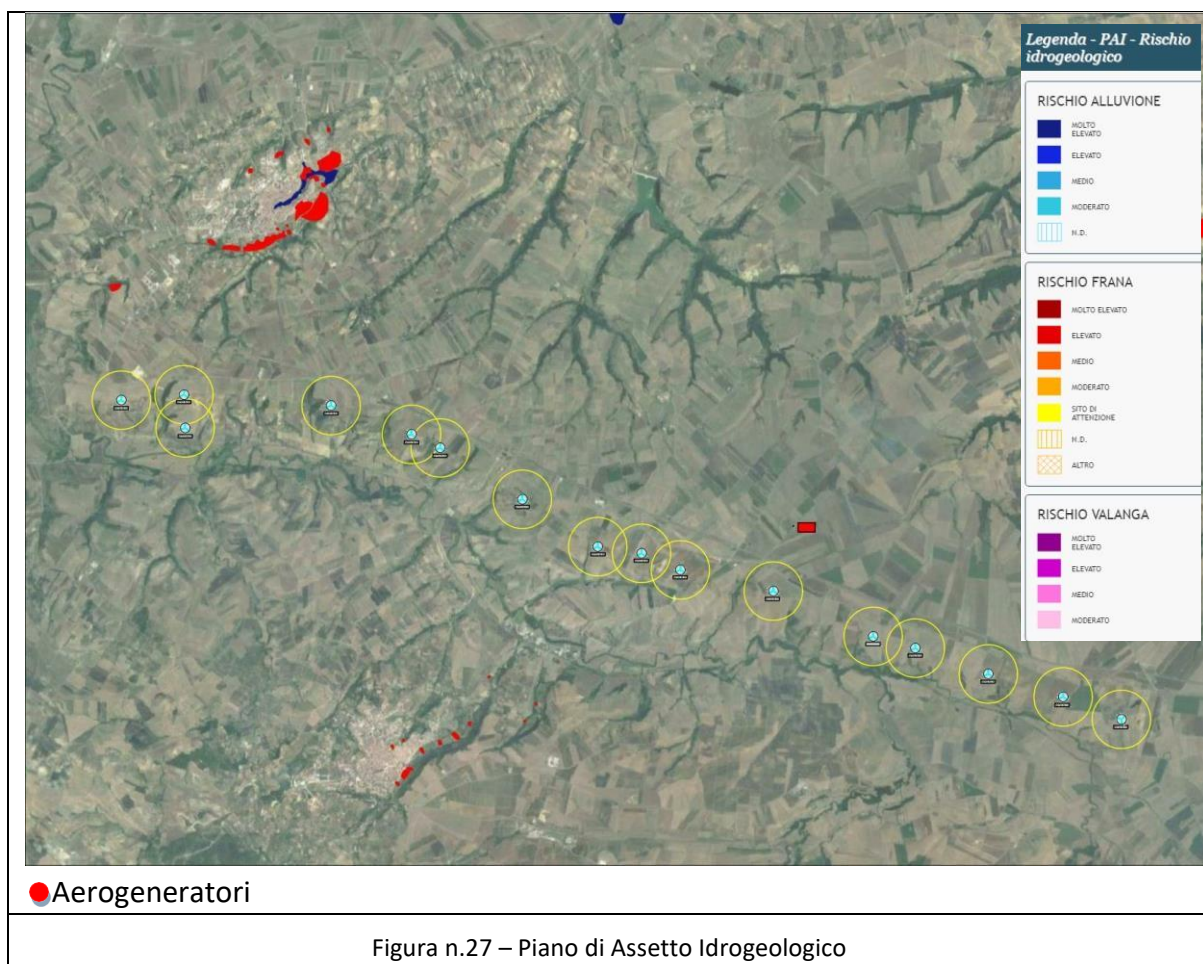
Legenda - PAI - Rischio idrogeologico

RISCHIO ALLUVIONE
MOLTO ELEVATO
ELEVATO
MEDIO
MODERATO
N.D.

RISCHIO FRANA
MOLTO ELEVATO
ELEVATO
MEDIO
MODERATO
SITO DI ATTENZIONE
N.D.
ALTRO

RISCHIO VALANGA
MOLTO ELEVATO
ELEVATO
MEDIO
MODERATO

Aerogeneratori

Figura n.27 – Piano di Assetto Idrogeologico